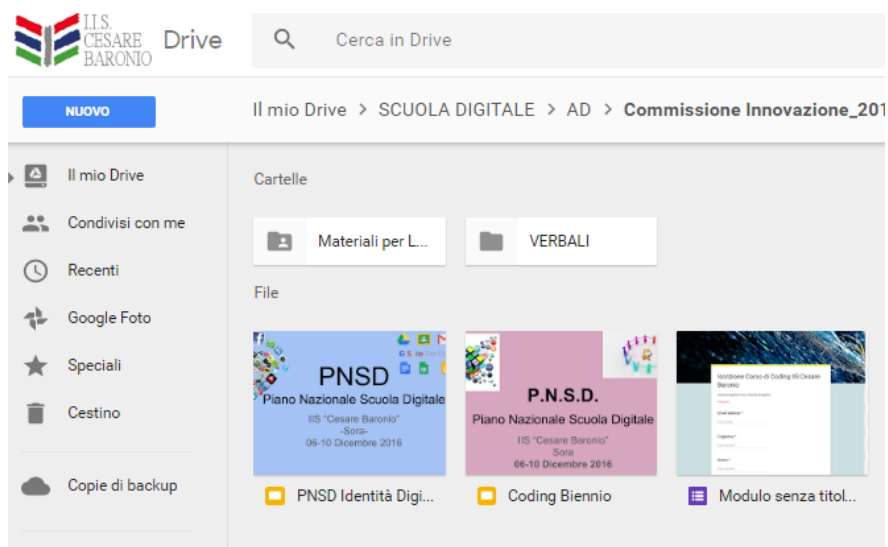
I.I.S. CESARE BARONIO

Drive

Cerca in Drive

NUOVO

Il mio Drive > SCUOLA DIGITALE > AD > Commissione Innovazione_201

Il mio Drive

Condivisi con me

Recenti

Google Foto

Speciali

Cestino

Copie di backup

Cartelle

Materiali per L...

VERBALI

File

PNSD
Piano Nazionale Scuola Digitale
IIS "Cesare Baronio"
-Sora-
06-10 Dicembre 2016

P.N.S.D.
Piano Nazionale Scuola Digitale
IIS "Cesare Baronio"
Sora
06-10 Dicembre 2016

Iscrizione Corso di Coding IIS Cesare Baronio
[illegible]

PNSD Identità Digi...

Coding Biennio

Modulo senza titol...